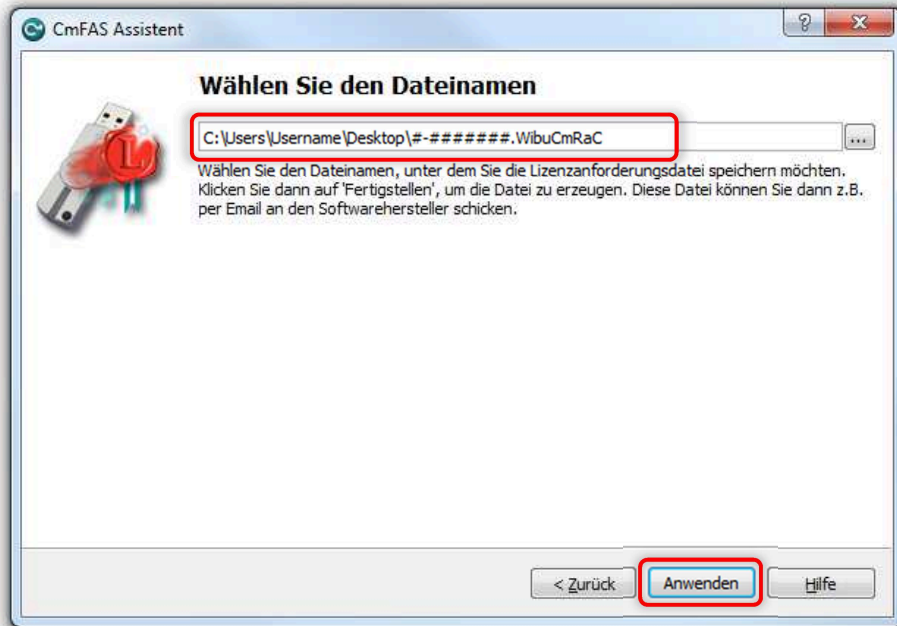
CmFAS Assistent

?

Wählen Sie den Dateinamen

C:\Users\Username\Desktop\#-#######.WibuCmRaC

...

Wählen Sie den Dateinamen, unter dem Sie die Lizenzanforderungsdatei speichern möchten. Klicken Sie dann auf 'Fertigstellen', um die Datei zu erzeugen. Diese Datei können Sie dann z.B. per Email an den Softwarehersteller schicken.

< Zurück

Anwenden

Hilfe